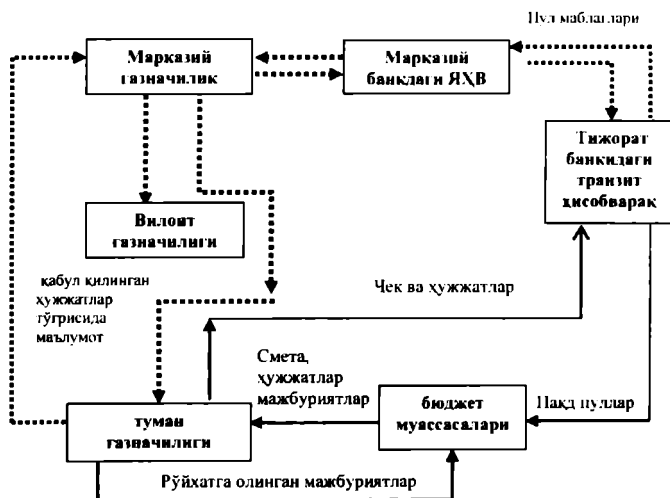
Пул маблағлари

Марказий газначилик

Марказий банкдаги ЯХВ

Тижорат банкидаги транзит ҳисобварақ

Вилоят газначилиги

қабул қилинган ҳужжатлар тўғрисида маълумот

Чек ва ҳужжатлар

Смета, ҳужжатлар мажбуриятлар

Нақд пуллар

туман газначилиги

бюджет муассасалари

Рўйхатга олинган мажбуриятлар